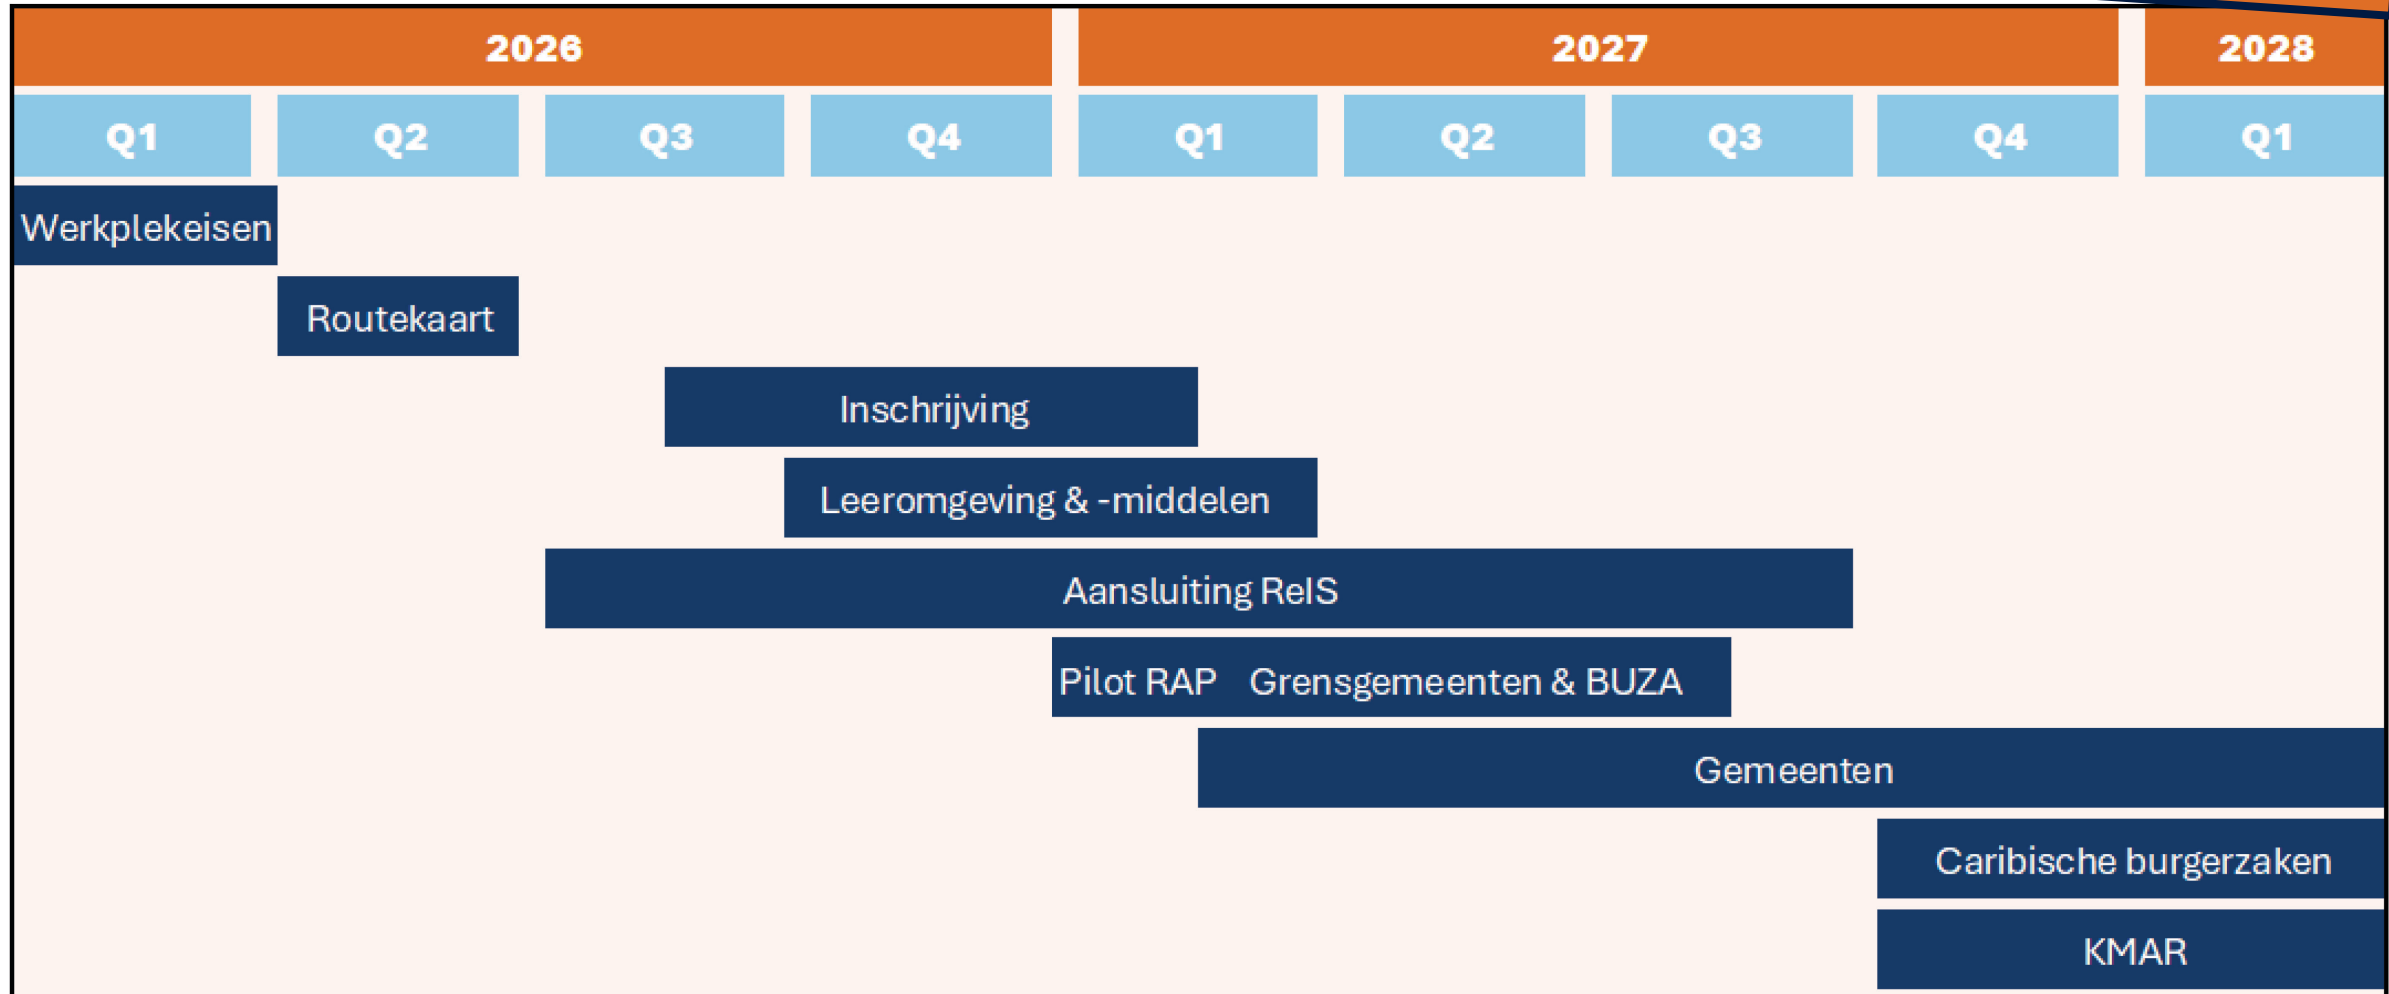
2026 2027 2028

Q1 Q2 Q3 Q4 Q1 Q2 Q3 Q4 Q1

Werkplekeisen

Routekaart

Inschrijving

Leeromgeving & -middelen

Aansluiting RelS

Pilot RAP Grensgemeenten & BUZA

Gemeenten

Caribische burgerzaken

KMAR